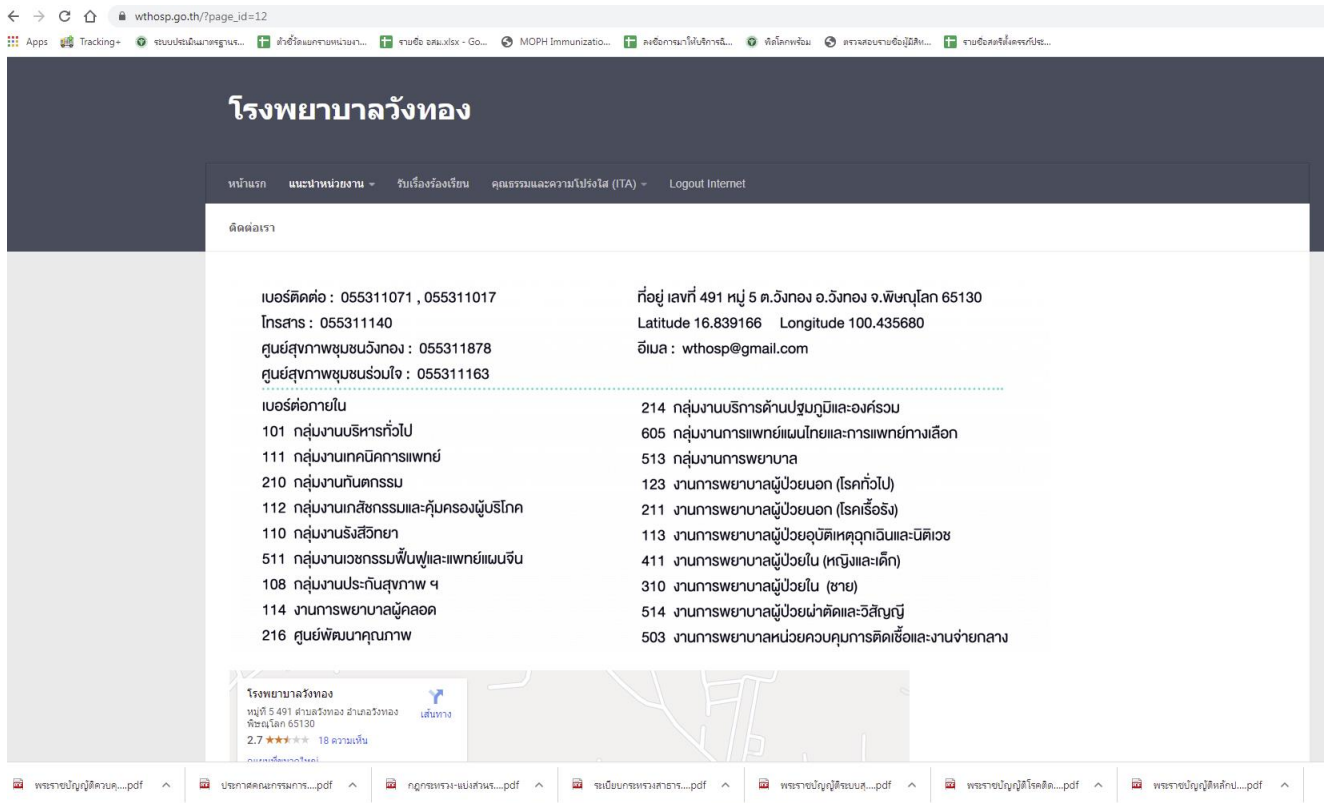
wthosp.go.th/?page_id=12

Apps Tracking+ ระบบประเมินมาตรฐานร... คำชี้วัดแยกรายหน่วยงา... รายชื่อ อสม.xlsx - Go... MOPH Immunizatio... ลงชื่อการมาให้บริการฉี... พิสโลกพร้อม ตรวจสอบรายชื่อผู้มีสิท... รายชื่อสดรีตั้งครรภ์ประ...

โรงพยาบาลวังทอง

หน้าแรก แนะนำหน่วยงาน รับเรื่องร้องเรียน คุณธรรมและความโปร่งใส (ITA) Logout Internet

ติดต่อเรา

เบอร์ติดต่อ : 055311071 , 055311017
โทรสาร : 055311140
ศูนย์สุขภาพชุมชนวังทอง : 055311878
ศูนย์สุขภาพชุมชนร่วมใจ : 055311163

ที่อยู่ เลขที่ 491 หมู่ 5 ต.วังทอง อ.วังทอง จ.พิษณุโลก 65130
Latitude 16.839166 Longitude 100.435680
อีเมล : wthosp@gmail.com

เบอร์ต่อภายใน
101 กลุ่มงานบริหารทั่วไป
111 กลุ่มงานเทคนิคการแพทย์
210 กลุ่มงานทันตกรรม
112 กลุ่มงานเภสัชกรรมและคุ้มครองผู้บริโภค
110 กลุ่มงานรังสีวิทยา
511 กลุ่มงานเวชกรรมฟื้นฟูและแพทย์แผนจีน
108 กลุ่มงานประกันสุขภาพ ฯ
114 งานการพยาบาลผู้คลอด
216 ศูนย์พัฒนาคุณภาพ

214 กลุ่มงานบริการด้านปฐมภูมิและองค์รวม
605 กลุ่มงานการแพทย์แผนไทยและการแพทย์ทางเลือก
513 กลุ่มงานการพยาบาล
123 งานการพยาบาลผู้ป่วยนอก (โรคทั่วไป)
211 งานการพยาบาลผู้ป่วยนอก (โรคเรื้อรัง)
113 งานการพยาบาลผู้ป่วยอุบัติเหตุฉุกเฉินและนิติเวช
411 งานการพยาบาลผู้ป่วยใน (หญิงและเด็ก)
310 งานการพยาบาลผู้ป่วยใน (ชาย)
514 งานการพยาบาลผู้ป่วยผ่าตัดและวิสัญญี
503 งานการพยาบาลหน่วยควบคุมการติดเชื้อและงานจ่ายกลาง

โรงพยาบาลวังทอง
หมู่ที่ 5 491 ตำบลวังทอง อำเภอวังทอง พิษณุโลก 65130
เส้นทาง
2.7 ★★★★★ 18 ความเห็น
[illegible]

พระราชบัญญัติควบคุ....pdf ประกาศคณะกรรมการ....pdf กฎกระทรวง-แบ่งส่วนร....pdf ระเบียบกระทรวงสาธาร....pdf พระราชบัญญัติระบบสุ...pdf พระราชบัญญัติโรคติด....pdf พระราชบัญญัติหลักป....pdf